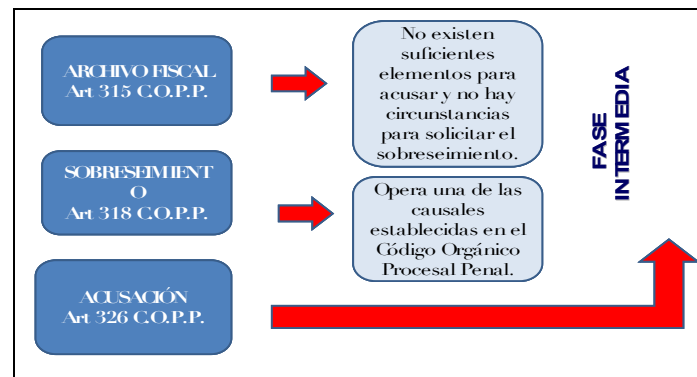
ARCHIVO FISCAL
Art 315 C.O.P.P.

No existen suficientes elementos para acusar y no hay circunstancias para solicitar el sobreseimiento.

SOBRESEIMIENTO
Art 318 C.O.P.P.

Opera una de las causales establecidas en el Código Orgánico Procesal Penal.

ACUSACIÓN
Art 326 C.O.P.P.

FASE
INTERMEDIA